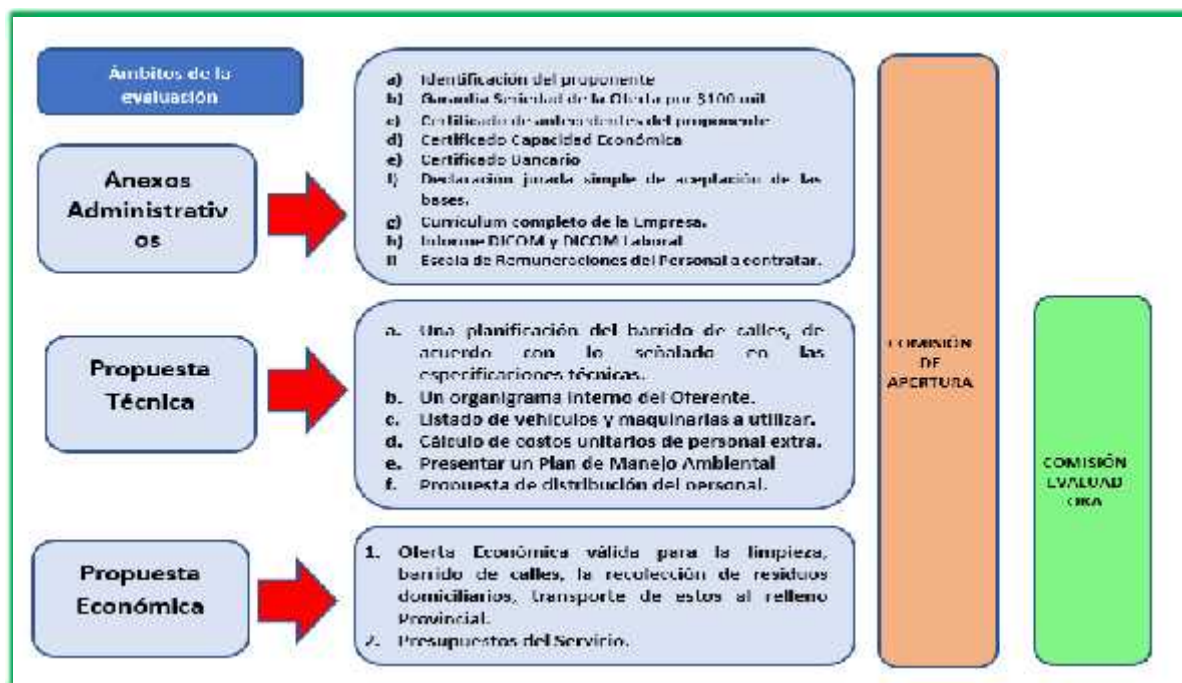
Ámbitos de la evaluación

Anexos Administrativos

a) Identificación del proponente
b) Garantía Seriedad de la Oferta por $100 mil
c) Certificado de antecedentes del proponente
d) Certificado Capacidad Económica
e) Certificado Bancario
f) Declaración jurada simple de aceptación de las bases.
g) Curriculum completo de la Empresa.
h) Informe DICOM y DICOM Laboral
i) Escala de Remuneraciones del Personal a contratar.

Propuesta Técnica

a. Una planificación del barrido de calles, de acuerdo con lo señalado en las especificaciones técnicas.
b. Un organigrama interno del Oferente.
c. Listado de vehículos y maquinarias a utilizar.
d. Cálculo de costos unitarios de personal extra.
e. Presentar un Plan de Manejo Ambiental
f. Propuesta de distribución del personal.

Propuesta Económica

1. Oferta Económica válida para la limpieza, barrido de calles, la recolección de residuos domiciliarios, transporte de estos al relleno Provincial.
2. Presupuestos del Servicio.

COMISIÓN DE APERTURA

COMISIÓN EVALUADORA